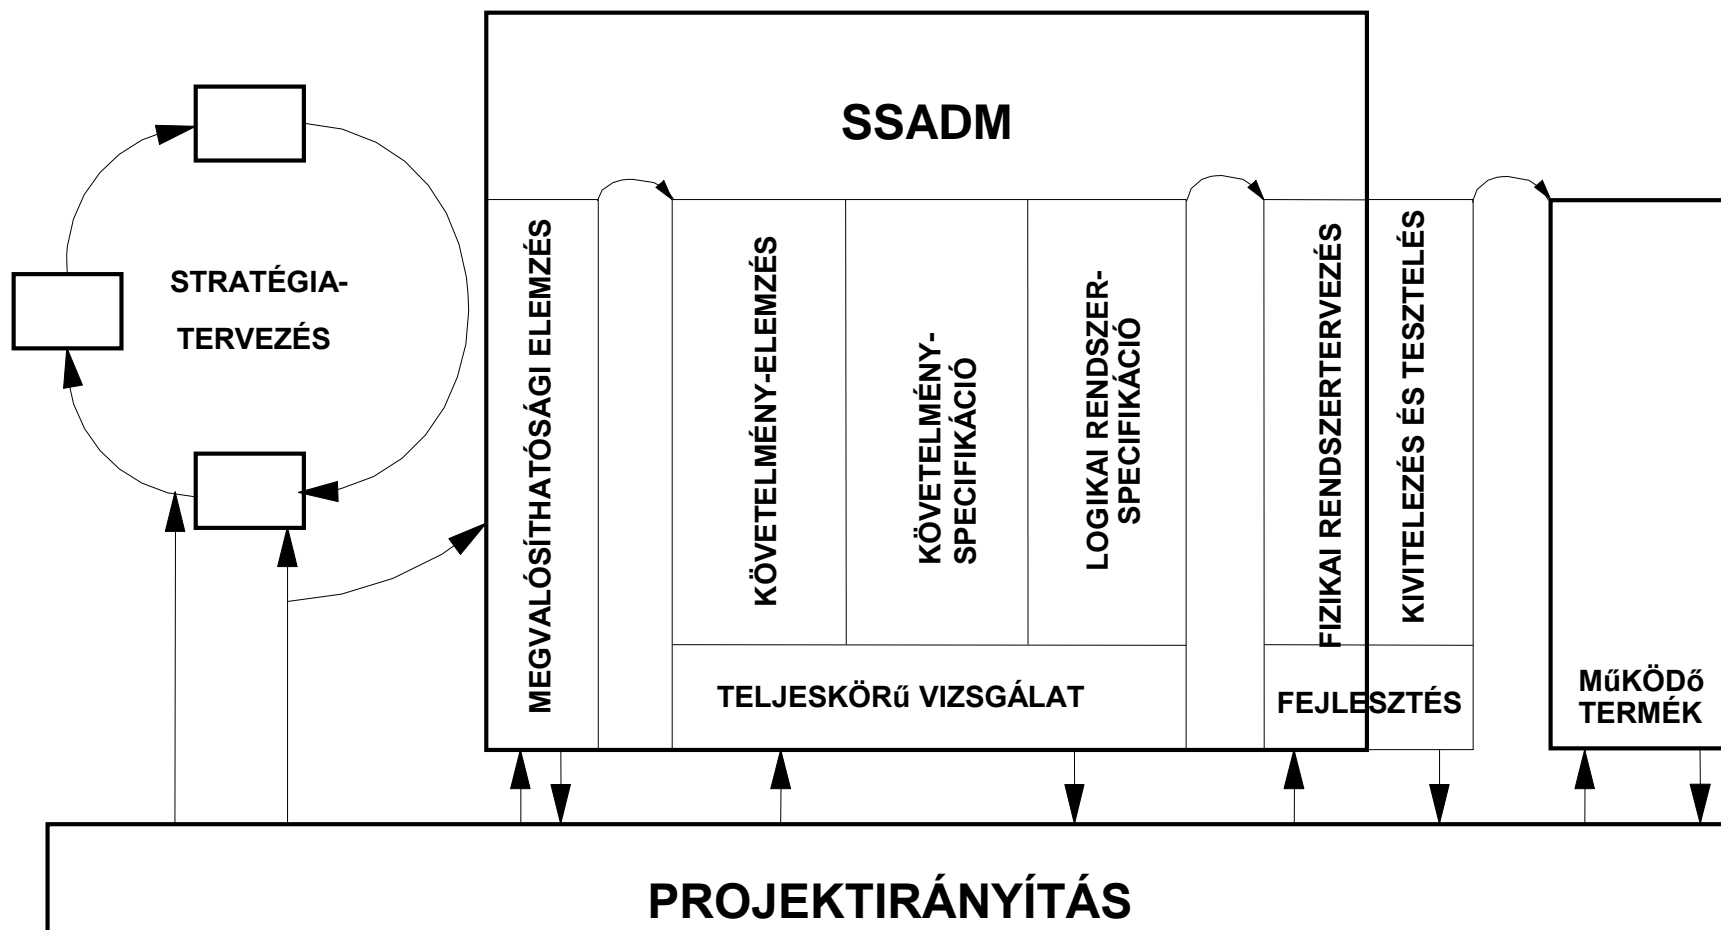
SSADM

STRATÉGIA-
TERVEZÉS

MEGVALÓSÍTHATÓSÁGI ELEMZÉS

KÖVETELMÉNY-ELEMZÉS

KÖVETELMÉNY-
SPECIFIKÁCIÓ

LOGIKAI RENDSZER-
SPECIFIKÁCIÓ

FIZIKAI RENDSZERTERVEZÉS

KIVITELEZÉS ÉS TESZTELÉS

TELJESKÖRű VIZSGÁLAT

FEJLESZTÉS

MűKÖDő
TERMÉK

PROJEKTIRÁNYÍTÁS